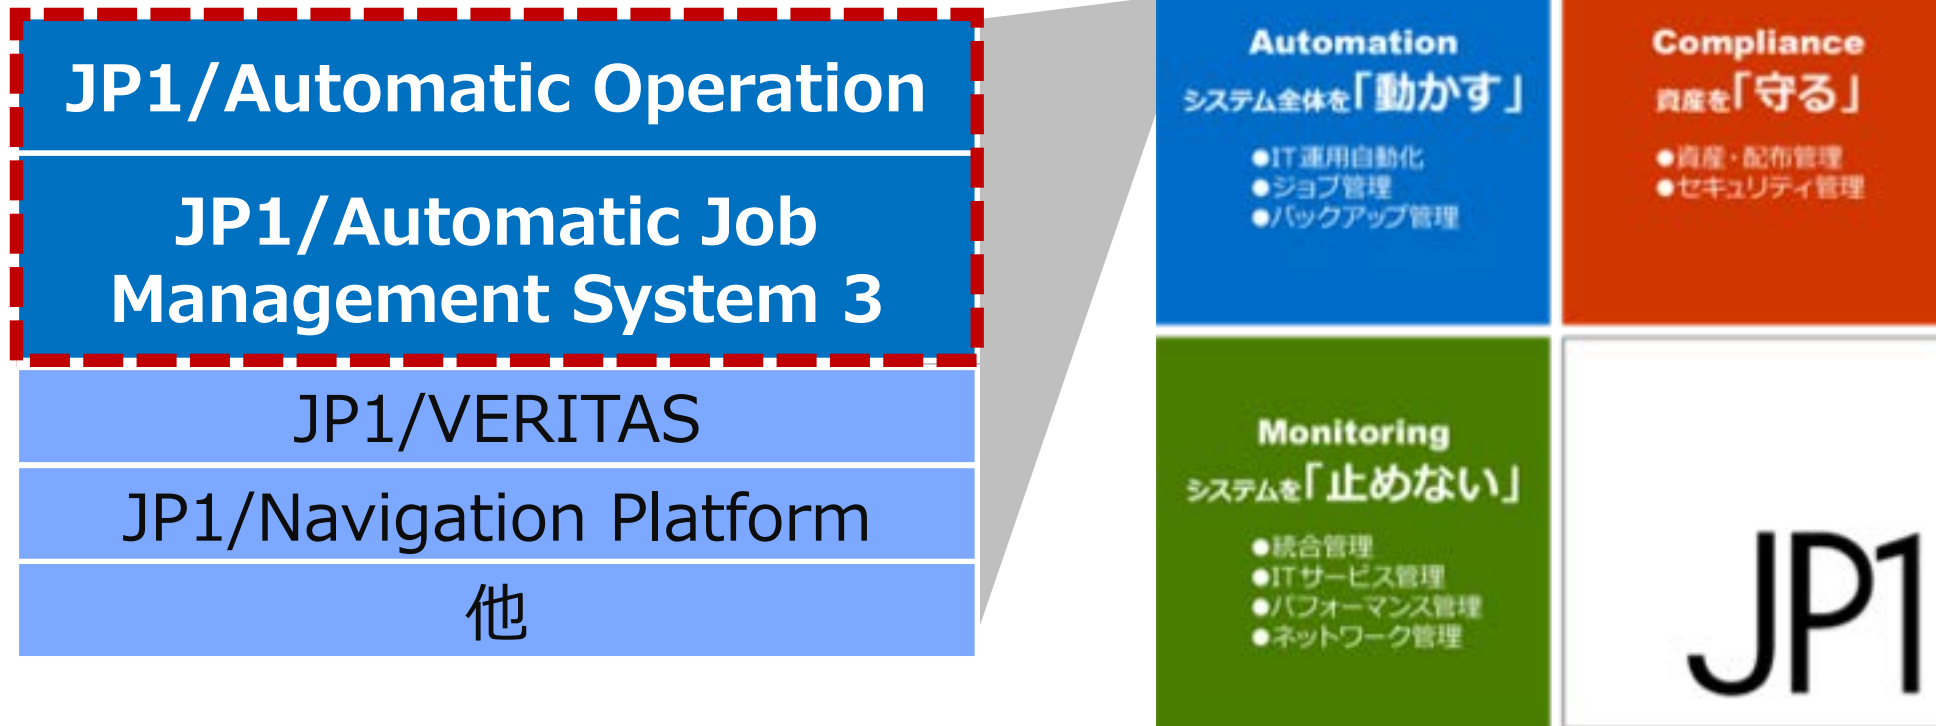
JP1/Automatic Operation

JP1/Automatic Job Management System 3

JP1/VERITAS

JP1/Navigation Platform

他

Automation
システム全体を「動かす」
●IT運用自動化
●ジョブ管理
●バックアップ管理

Compliance
資産を「守る」
●資産・配布管理
●セキュリティ管理

Monitoring
システムを「止めない」
●統合管理
●ITサービス管理
●パフォーマンス管理
●ネットワーク管理

JP1